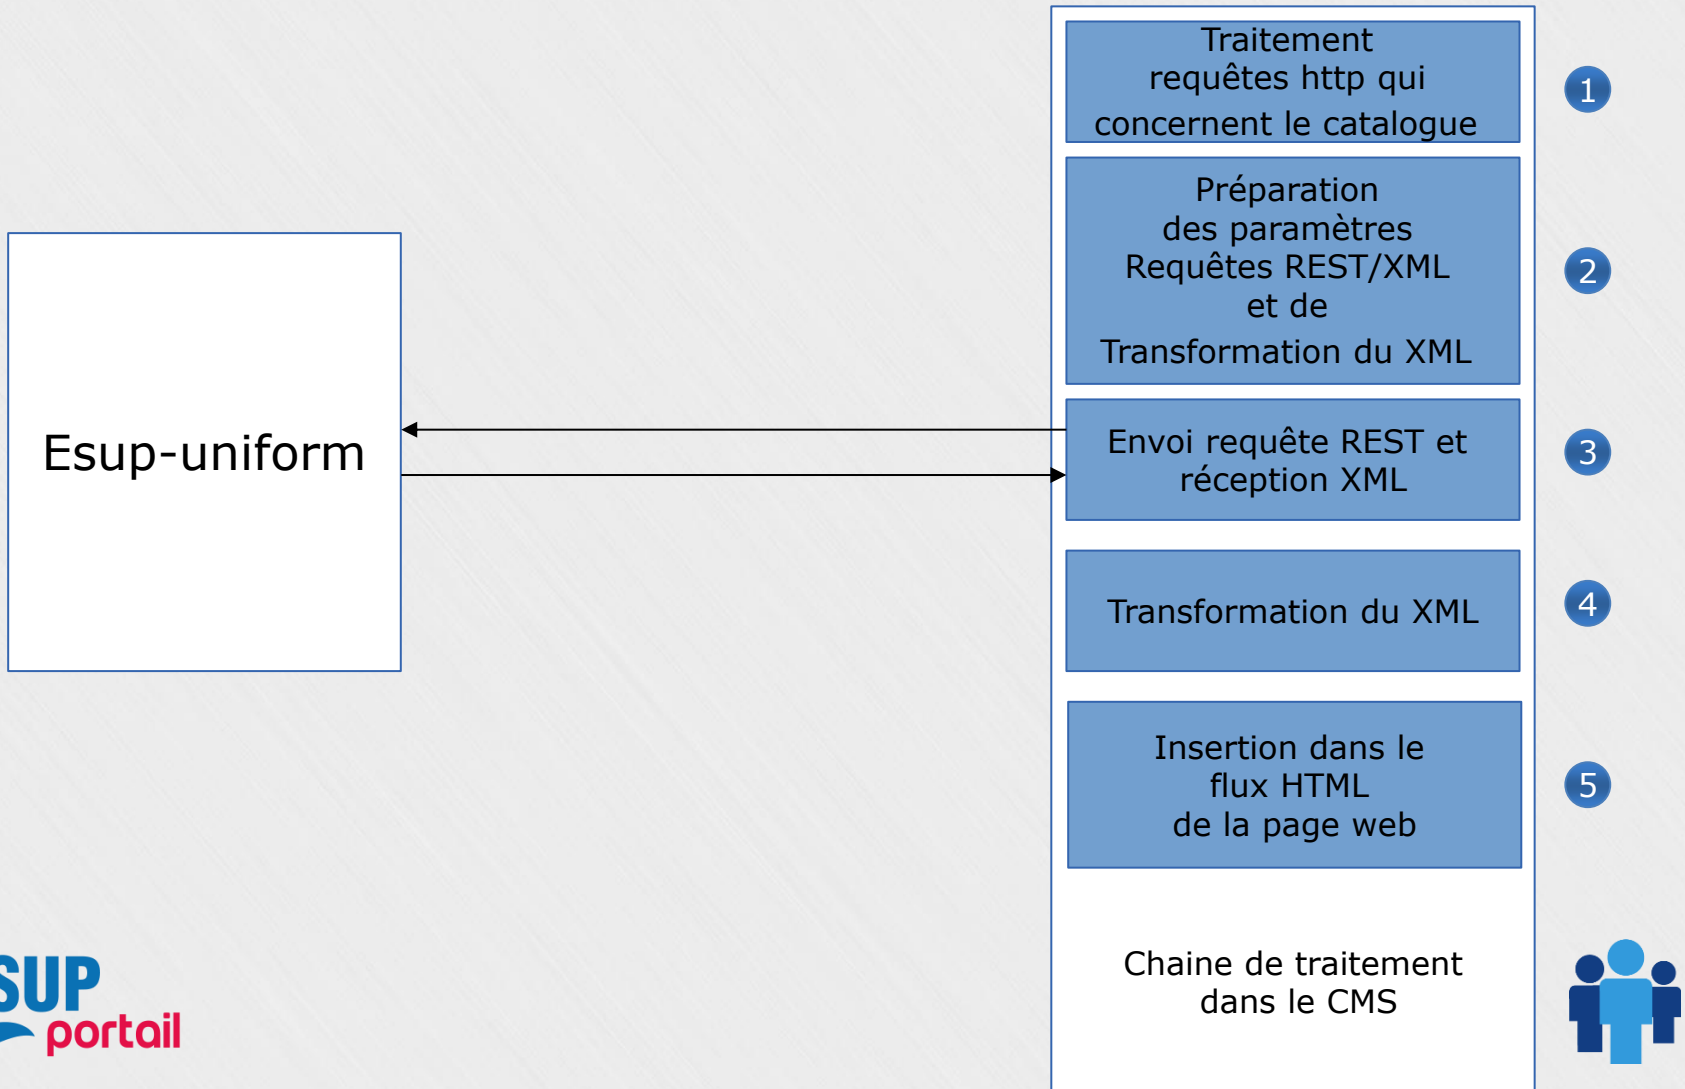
Esup-uniform

Traitement requêtes http qui concernent le catalogue

1

Préparation des paramètres Requêtes REST/XML et de Transformation du XML

2

Envoi requête REST et réception XML

3

Transformation du XML

4

Insertion dans le flux HTML de la page web

5

Chaine de traitement dans le CMS

SUP portail